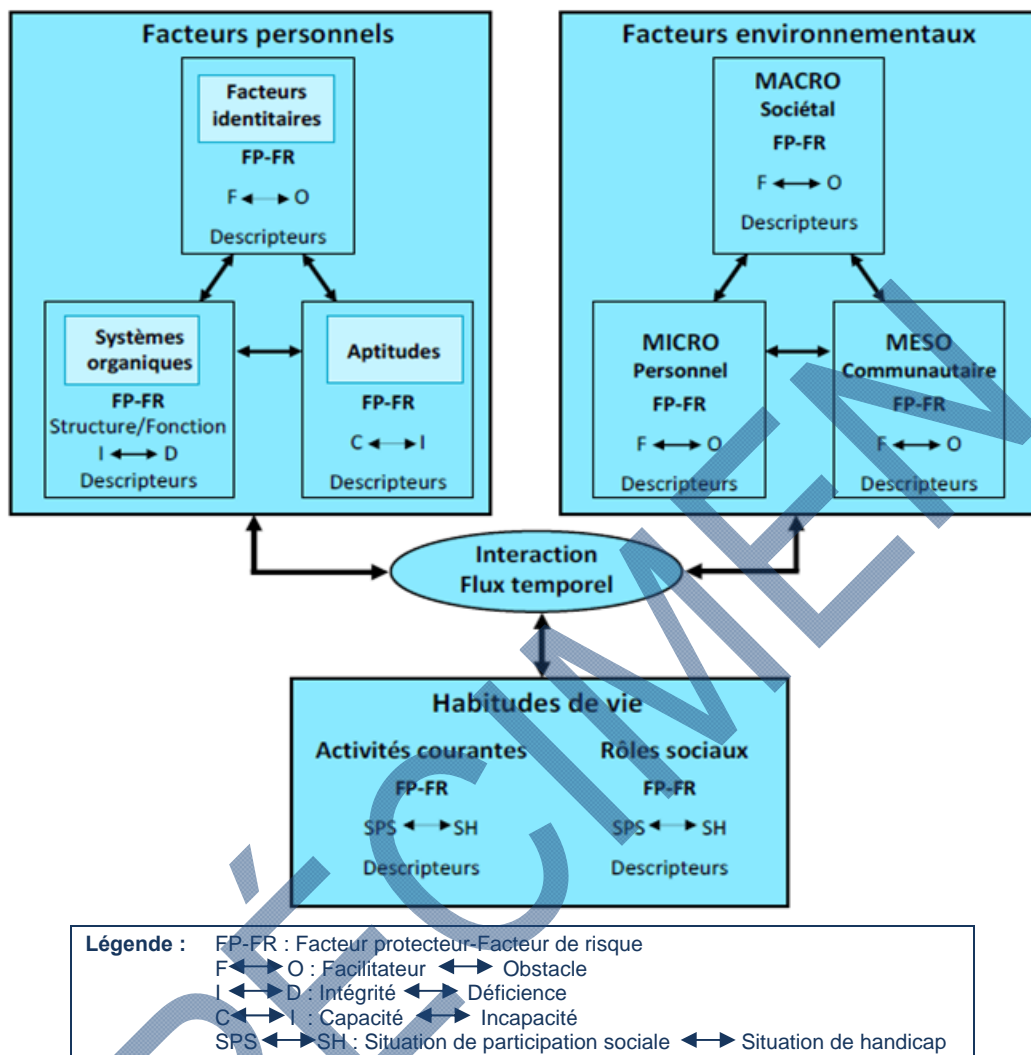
Facteurs personnels

Facteurs identitaires
FP-FR
F ⟷ O
Descripteurs

Systèmes organiques
FP-FR
Structure/Fonction
I ⟷ D
Descripteurs

Aptitudes
FP-FR
C ⟷ I
Descripteurs

Facteurs environnementaux

MACRO
Sociétal
FP-FR
F ⟷ O
Descripteurs

MICRO
Personnel
FP-FR
F ⟷ O
Descripteurs

MESO
Communautaire
FP-FR
F ⟷ O
Descripteurs

Interaction
Flux temporel

Habitudes de vie

Activités courantes
FP-FR
SPS ⟷ SH
Descripteurs

Rôles sociaux
FP-FR
SPS ⟷ SH
Descripteurs

SPÉCIMEN

Légende : FP-FR : Facteur protecteur-Facteur de risque
F ⟷ O : Facilitateur ⟷ Obstacle
I ⟷ D : Intégrité ⟷ Déficience
C ⟷ I : Capacité ⟷ Incapacité
SPS ⟷ SH : Situation de participation sociale ⟷ Situation de handicap